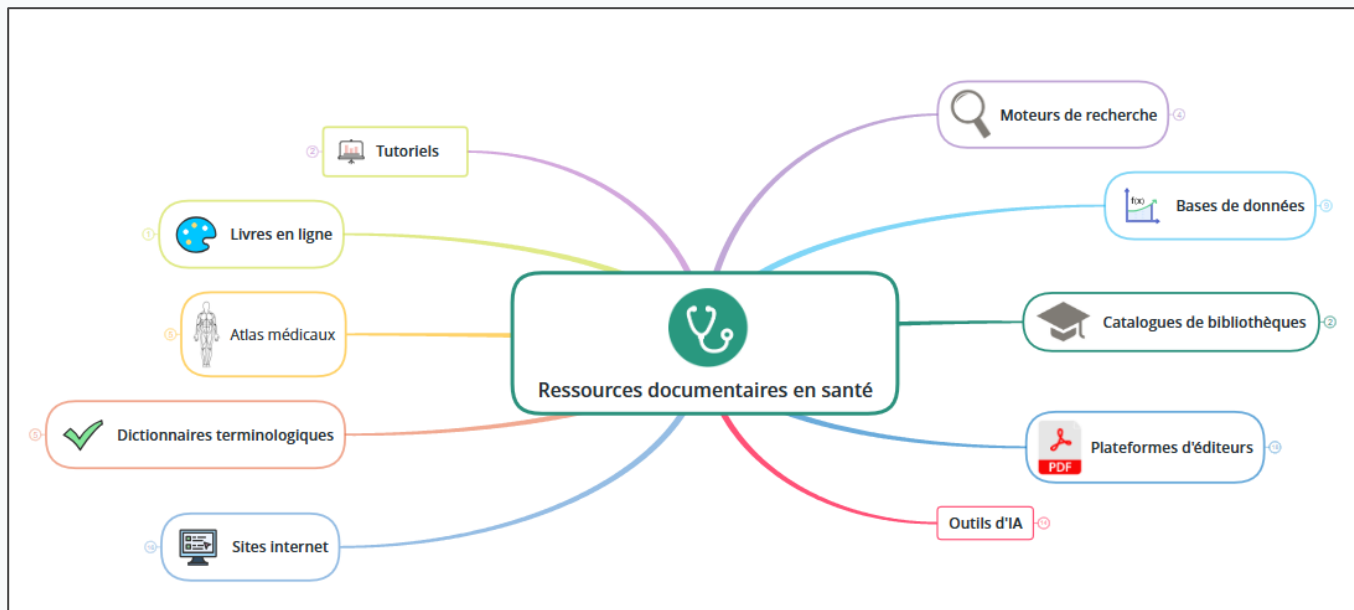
Ressources documentaires en santé

Moteurs de recherche 4

Bases de données 5

Catalogues de bibliothèques 2

Plateformes d'éditeurs 13

Outils d'IA 11

2 Tutoriels

1 Livres en ligne

6 Atlas médicaux

5 Dictionnaires terminologiques

16 Sites internet

PDF